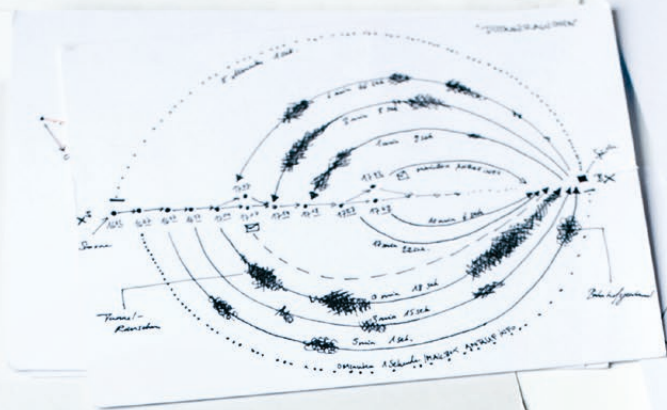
"ZEITRAFFUNGEN"

8 sekunden 0 Stk

0 min 48 Stk

3 min 8 Stk

2 min 2 Stk

Tunnel-Rauschen

Sonne

3X

Bahnhofsgeräusch

0 min 18 Stk

3 min 15 Stk

5 min 1 Stk

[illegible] 1 Sekunde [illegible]

10 min 6 Stk

12 min 14 Stk

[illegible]